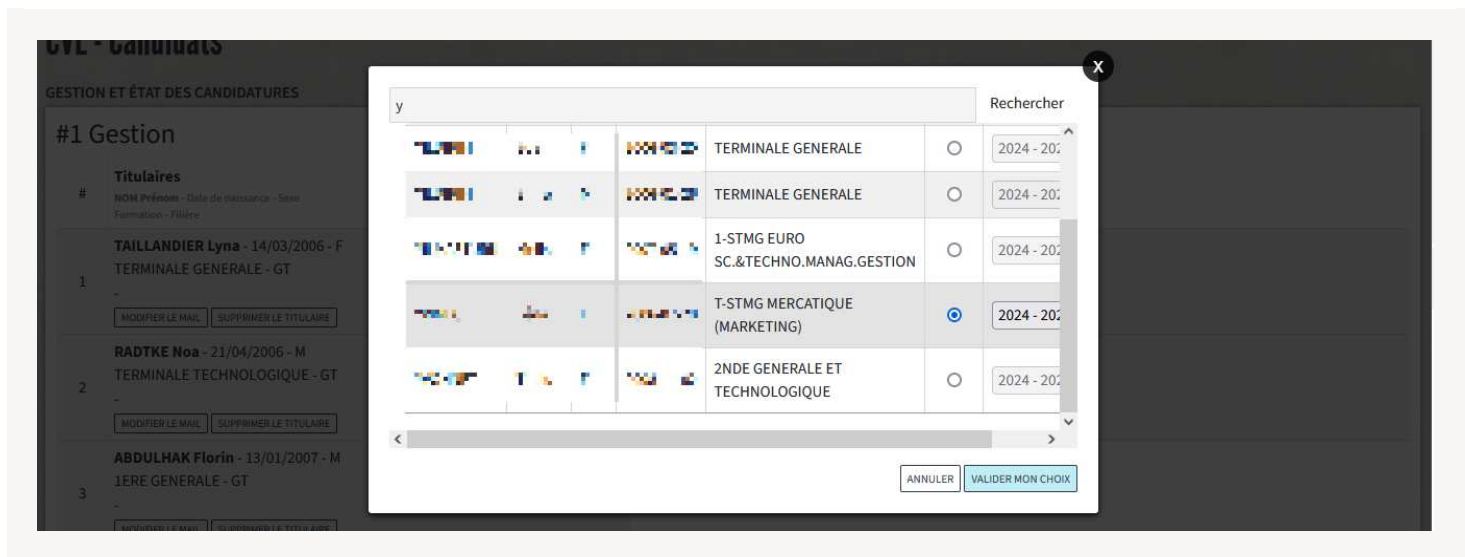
CVL - Candidats

GESTION ET ÉTAT DES CANDIDATURES

#1 Gestion

| # | Titulaires NOM Prénom - Date de naissance - Sexe Formation - Filière |
|---|---|
| 1 | TAILLANDIER Lyna - 14/03/2006 - F TERMINALE GENERALE - GT - MODIFIER LE MAIL SUPPRIMER LE TITULAIRE |
| 2 | RADTKE Noa - 21/04/2006 - M TERMINALE TECHNOLOGIQUE - GT - MODIFIER LE MAIL SUPPRIMER LE TITULAIRE |
| 3 | ABDULHAK Florin - 13/01/2007 - M 1ERE GENERALE - GT - MODIFIER LE MAIL SUPPRIMER LE TITULAIRE |

X

y

Rechercher

| | | | | | | |
|---|---|---|---|---|---|---|
| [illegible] | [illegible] | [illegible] | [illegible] | TERMINALE GENERALE | ○ | 2024 - 202 |
| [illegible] | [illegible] | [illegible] | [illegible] | TERMINALE GENERALE | ○ | 2024 - 202 |
| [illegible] | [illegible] | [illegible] | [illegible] | 1-STMG EURO SC.&TECHNO.MANAG.GESTION | ○ | 2024 - 202 |
| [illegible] | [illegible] | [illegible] | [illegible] | T-STMG MERCATIQUE (MARKETING) | ◉ | 2024 - 202 |
| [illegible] | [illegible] | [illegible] | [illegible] | 2NDE GENERALE ET TECHNOLOGIQUE | ○ | 2024 - 202 |

ANNULER VALIDER MON CHOIX